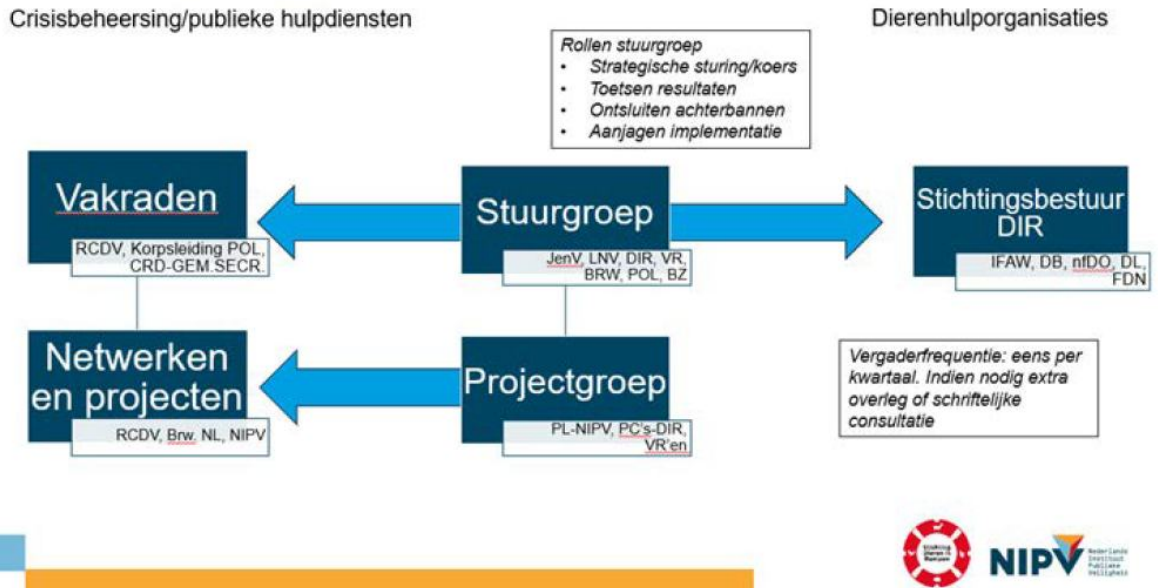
Crisisbeheersing/publieke hulpdiensten

Dierenhulporganisaties

Rollen stuurgroep
• Strategische sturing/koers
• Toetsen resultaten
• Ontsluiten achterbannen
• Aanjagen implementatie

Vakraden
RCDV, Korpsleiding POL, CRD-GEM.SECR.

Stuurgroep
JenV, LNV, DIR, VR, BRW, POL, BZ

Stichtingsbestuur DIR
IFAW, DB, nfDO, DL, FDN

Netwerken en projecten
RCDV, Brw. NL, NIPV

Projectgroep
PL-NIPV, PC's-DIR, VR'en

Vergaderfrequentie: eens per kwartaal. Indien nodig extra overleg of schriftelijke consultatie

Stichting Dieren in Rampen

NIPV Nederlands Instituut Publieke Veiligheid